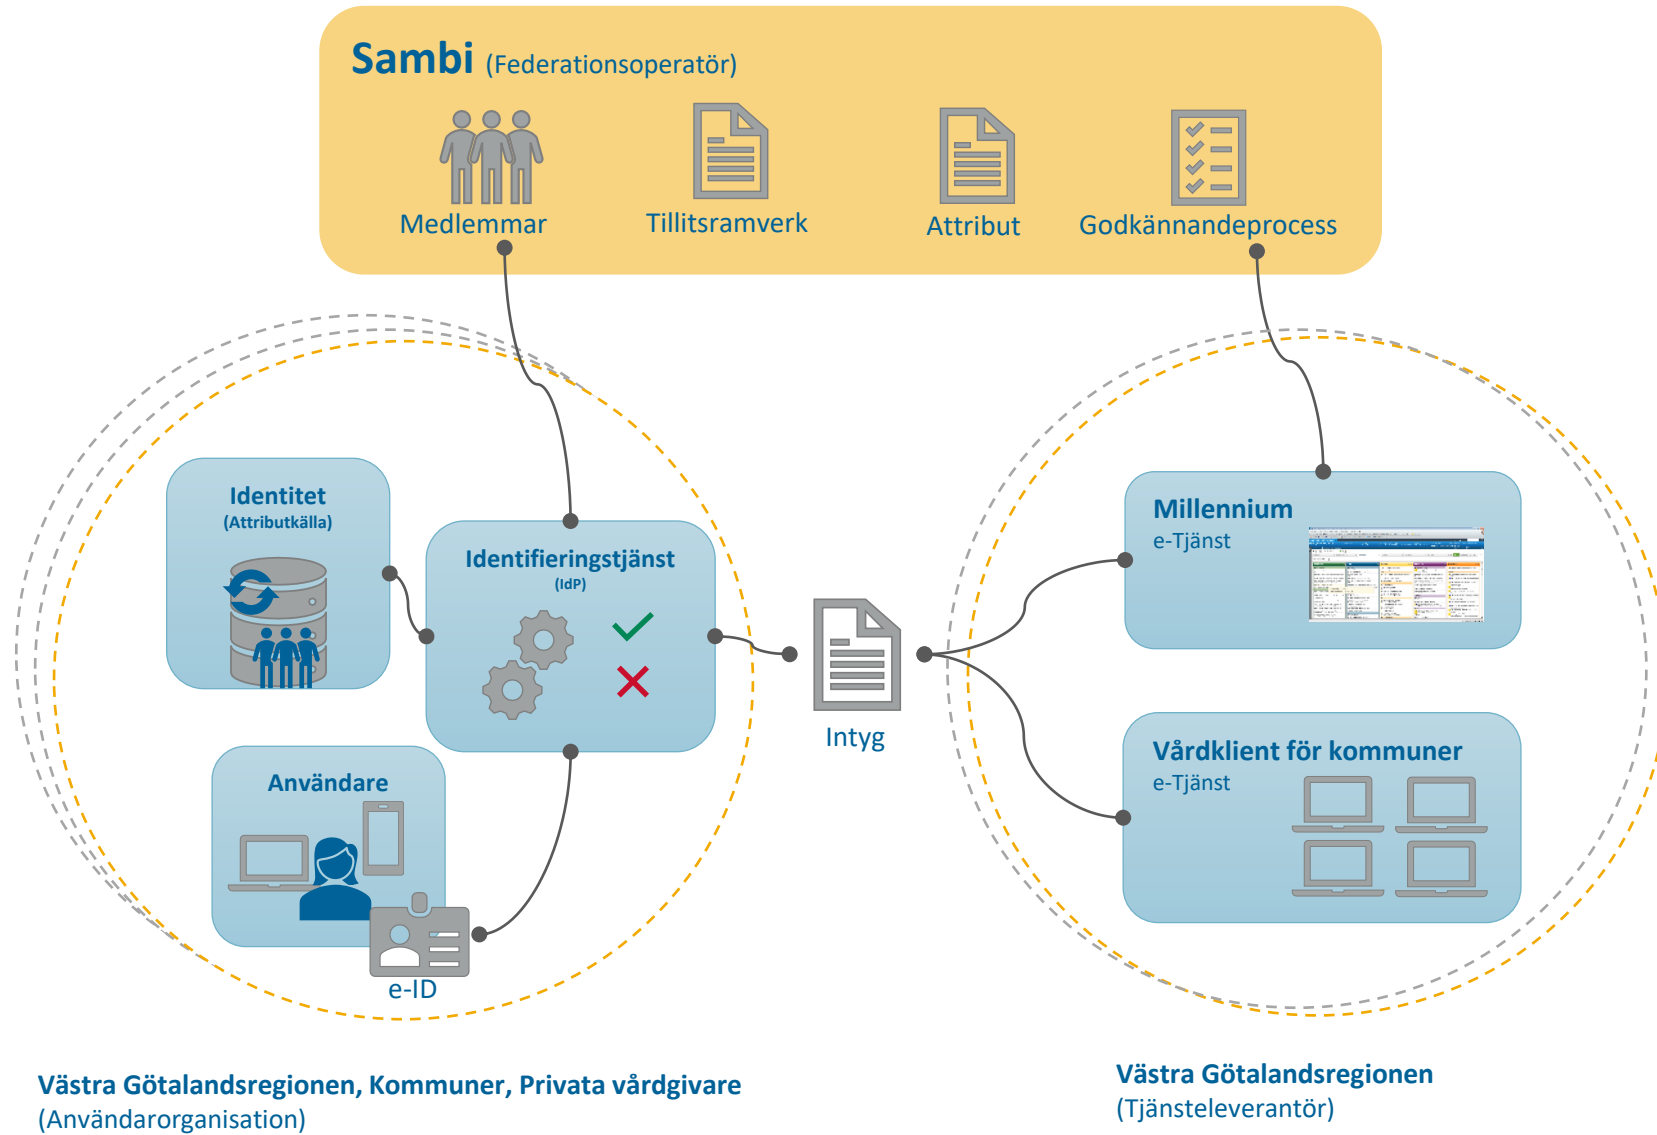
Sambi (Federationsoperatör)

Medlemmar

Tillitsramverk

Attribut

Godkännandeprocess

Identitet
(Attributkälla)

Identifieringstjänst
(IdP)

Användare

e-ID

Intyg

Millennium
e-Tjänst

Vårdklient för kommuner
e-Tjänst

Västra Götalandsregionen, Kommuner, Privata vårdgivare
(Användarorganisation)

Västra Götalandsregionen
(Tjänsteleverantör)